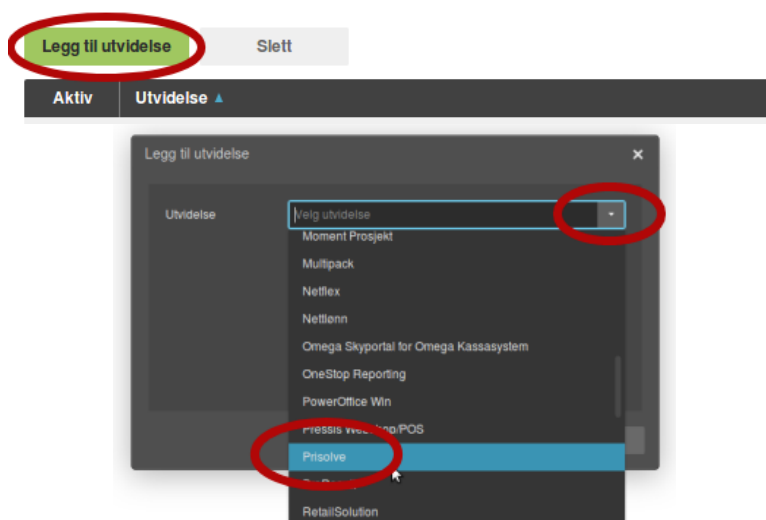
Legg til utvidelse
Slett

Aktiv
Utvidelse ▲

Legg til utvidelse
×

Utvidelse
Velg utvidelse

Moment Prosjekt
Multipack
Netflex
Nettlønn
Omega Skyportal for Omega Kassasystem
OneStop Reporting
PowerOffice Win
Pressis Web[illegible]/POS
Prisolve
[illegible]
RetailSolution